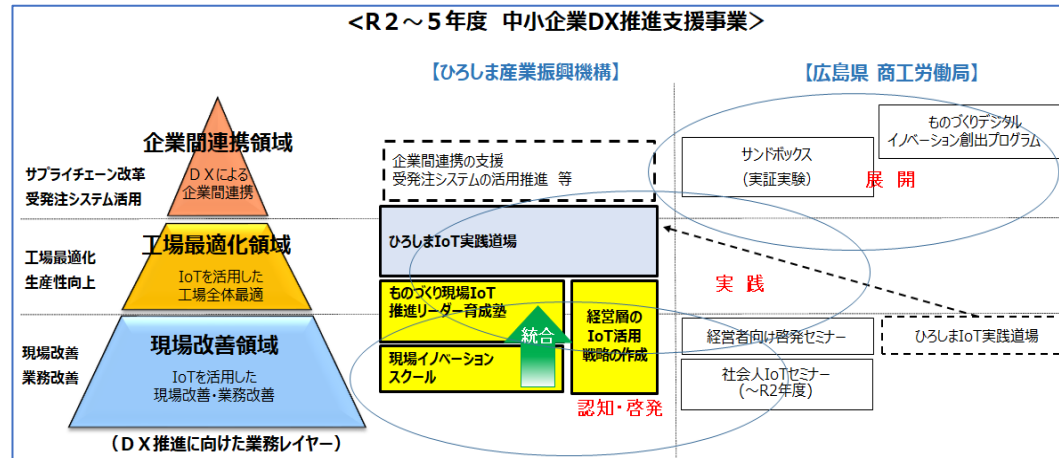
<R２～５年度　中小企業DX推進支援事業>

【ひろしま産業振興機構】

【広島県 商工労働局】

企業間連携領域

ＤＸによる企業間連携

サプライチェーン改革
受発注システム活用

工場最適化領域

IoTを活用した工場全体最適

工場最適化
生産性向上

現場改善領域

IoTを活用した現場改善・業務改善

現場改善
業務改善

（ＤＸ推進に向けた業務レイヤー）

企業間連携の支援
受発注システムの活用推進　等

ひろしまIoT実践道場

ものづくり現場IoT推進リーダー育成塾

統合

現場イノベーションスクール

経営層のIoT活用戦略の作成

認知・啓発

ものづくりデジタルイノベーション創出プログラム

サンドボックス
（実証実験）

展　開

実　践

経営者向け啓発セミナー

ひろしまIoT実践道場

社会人IoTセミナー
（～R2年度）